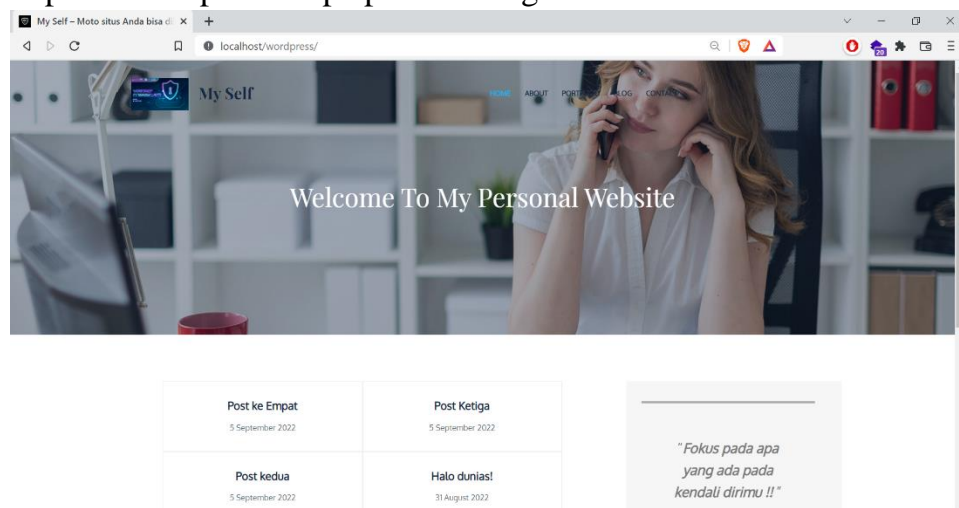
My Self – Moto situs Anda bisa di ×
+
localhost/wordpress/
My Self
HOME ABOUT PORT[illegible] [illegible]LOG CONTA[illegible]

Welcome To My Personal Website

Post ke Empat
5 September 2022

Post Ketiga
5 September 2022

Post kedua
5 September 2022

Halo dunias!
31 August 2022

" Fokus pada apa yang ada pada kendali dirimu !! "